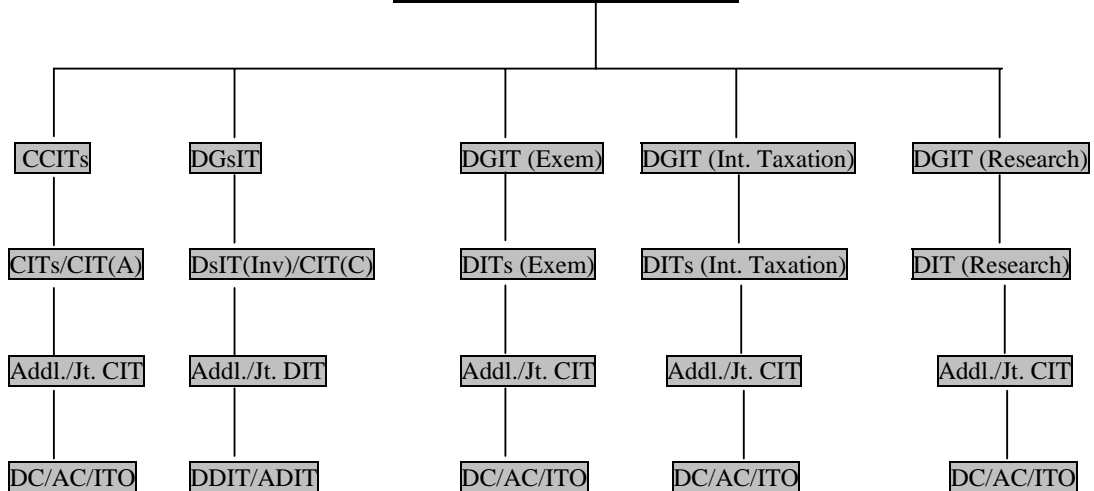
CCITs
CITs/CIT(A)
Addl./Jt. CIT
DC/AC/ITO

DGsIT
DsIT(Inv)/CIT(C)
Addl./Jt. DIT
DDIT/ADIT

DGIT (Exem)
DITs (Exem)
Addl./Jt. CIT
DC/AC/ITO

DGIT (Int. Taxation)
DITs (Int. Taxation)
Addl./Jt. CIT
DC/AC/ITO

DGIT (Research)
DIT (Research)
Addl./Jt. CIT
DC/AC/ITO